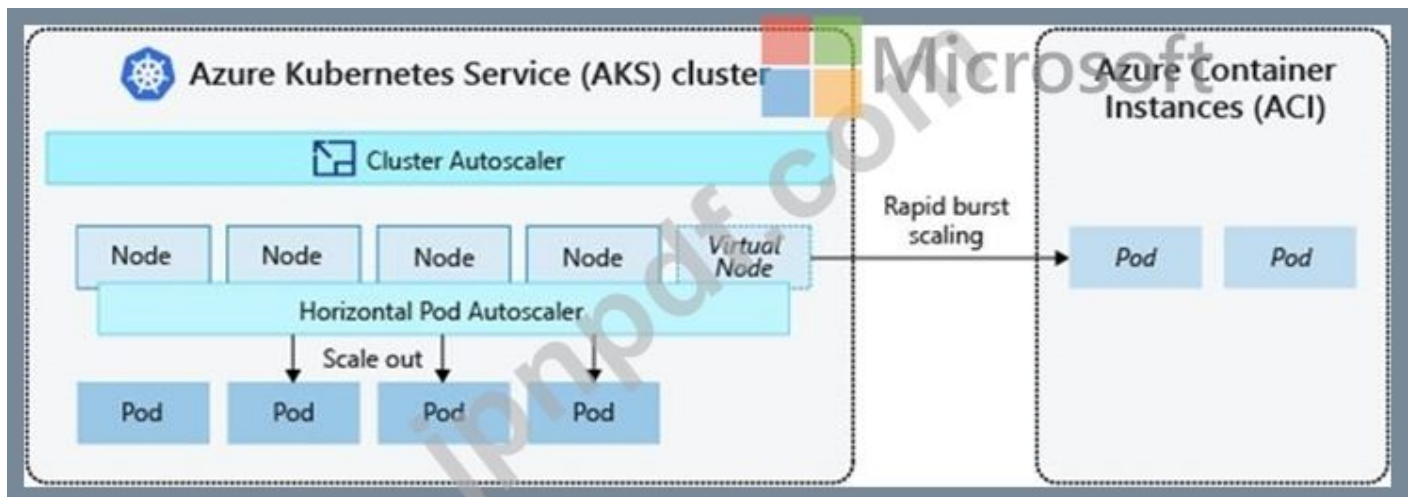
Azure Kubernetes Service (AKS) cluster

Microsoft

Azure Container Instances (ACI)

Cluster Autoscaler

Rapid burst scaling

Node
Node
Node
Node
Virtual Node

Pod
Pod

Horizontal Pod Autoscaler

Scale out

Pod
Pod
Pod
Pod

ipnpdf.com